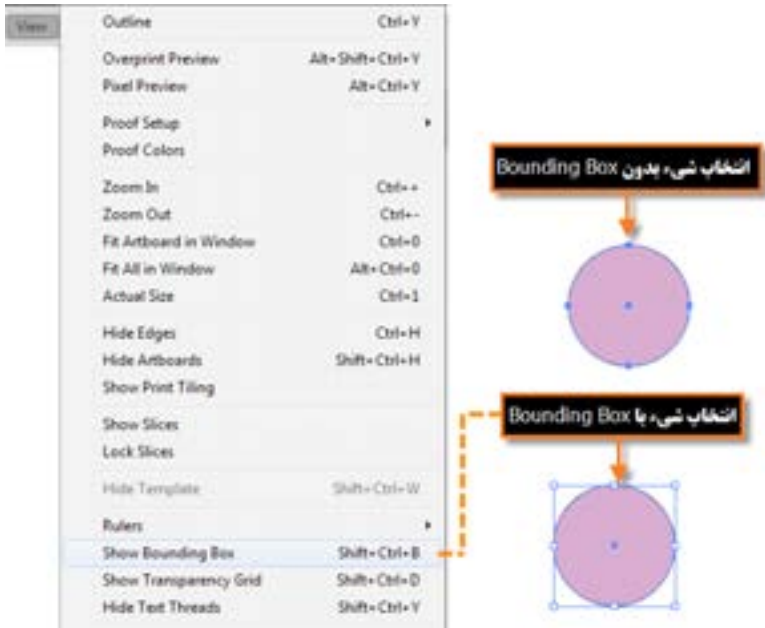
View

| | |
|---|---|
| Outline | Ctrl+Y |
| Overprint Preview | Alt+Shift+Ctrl+Y |
| Pixel Preview | Alt+Ctrl+Y |
| Proof Setup | |
| Proof Colors | |
| Zoom In | Ctrl++ |
| Zoom Out | Ctrl+- |
| Fit Artboard in Window | Ctrl+0 |
| Fit All in Window | Alt+Ctrl+0 |
| Actual Size | Ctrl+1 |
| Hide Edges | Ctrl+H |
| Hide Artboards | Shift+Ctrl+H |
| Show Print Tiling | |
| Show Slices | |
| Lock Slices | |
| Hide Template | Shift+Ctrl+W |
| Rulers | |
| Show Bounding Box | Shift+Ctrl+B |
| Show Transparency Grid | Shift+Ctrl+D |
| Hide Text Threads | Shift+Ctrl+Y |

انتخاب شیء بدون Bounding Box

انتخاب شیء با Bounding Box